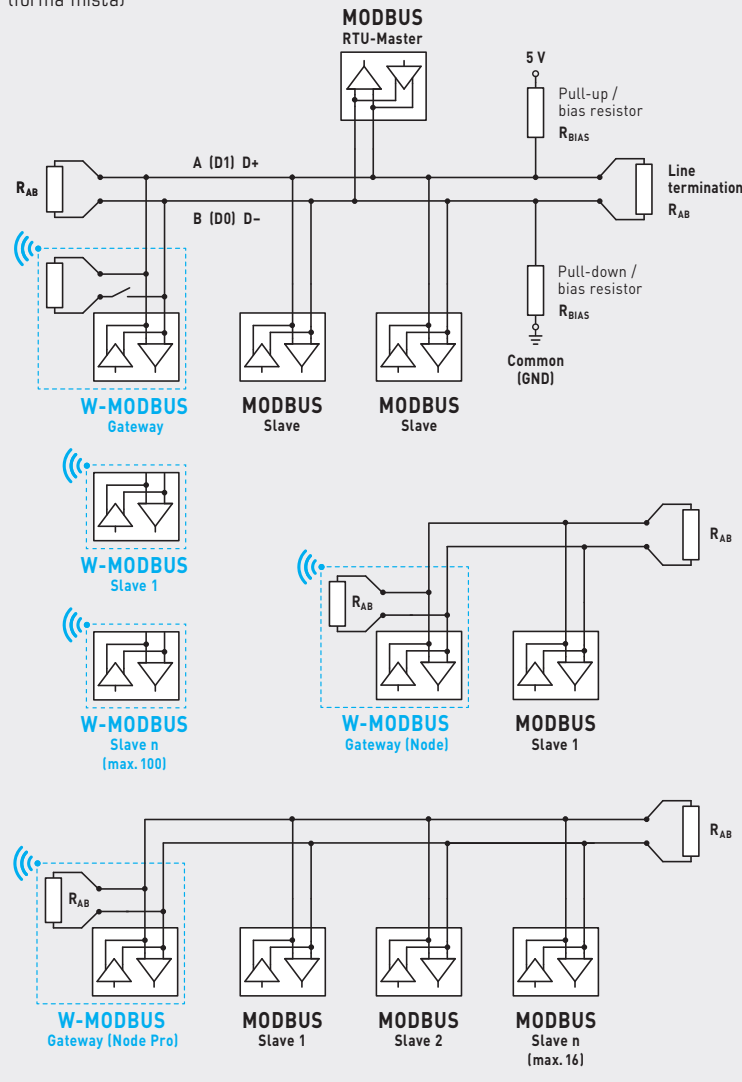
(forma mista)

MODBUS
RTU-Master

5 V

Pull-up /
bias resistor
$R_{BIAS}$

A (D1) D+

$R_{AB}$

Line
termination
$R_{AB}$

B (D0) D–

Pull-down /
bias resistor
$R_{BIAS}$

Common
(GND)

W-MODBUS
Gateway

MODBUS
Slave

MODBUS
Slave

W-MODBUS
Slave 1

$R_{AB}$

$R_{AB}$

W-MODBUS
Slave n
(max. 100)

W-MODBUS
Gateway (Node)

MODBUS
Slave 1

$R_{AB}$

$R_{AB}$

W-MODBUS
Gateway (Node Pro)

MODBUS
Slave 1

MODBUS
Slave 2

MODBUS
Slave n
(max. 16)